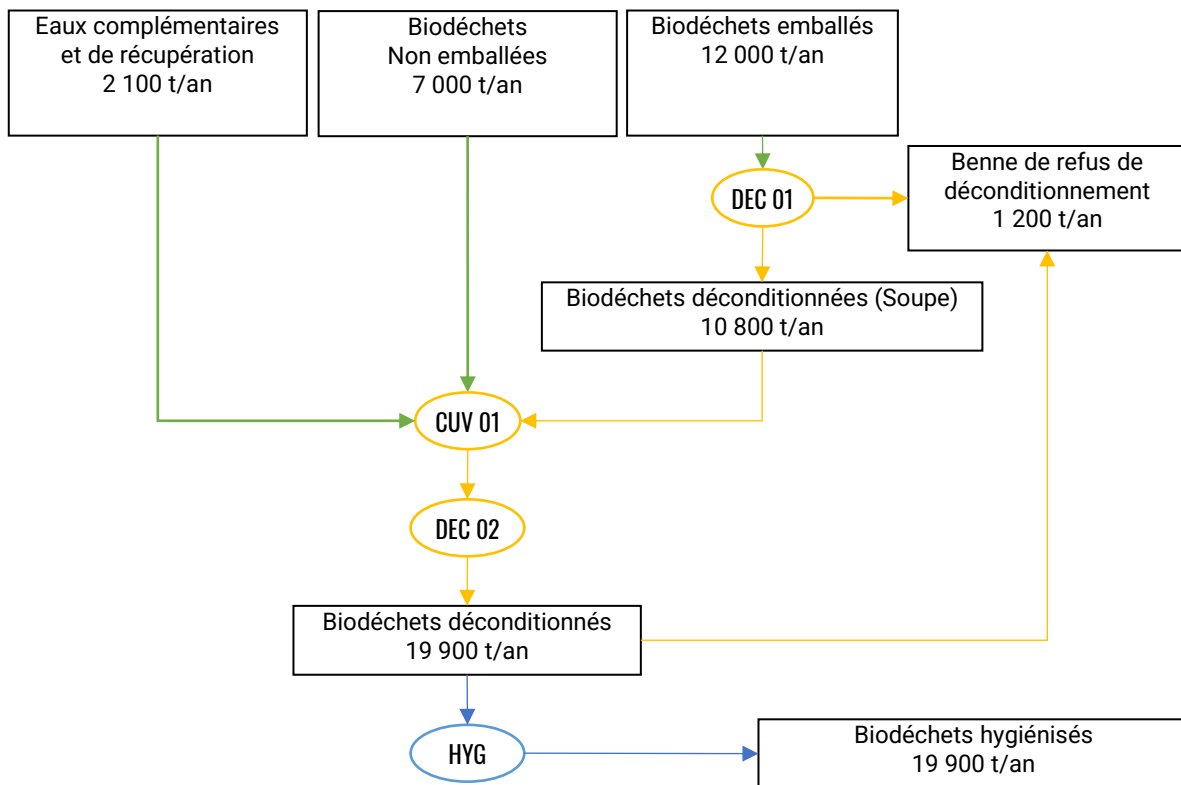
Eaux complémentaires et de récupération
2 100 t/an

Biodéchets
Non emballées
7 000 t/an

Biodéchets emballés
12 000 t/an

DEC 01

Benne de refus de déconditionnement
1 200 t/an

Biodéchets déconditionnées (Soupe)
10 800 t/an

CUV 01

DEC 02

Biodéchets déconditionnés
19 900 t/an

HYG

Biodéchets hygiénisés
19 900 t/an